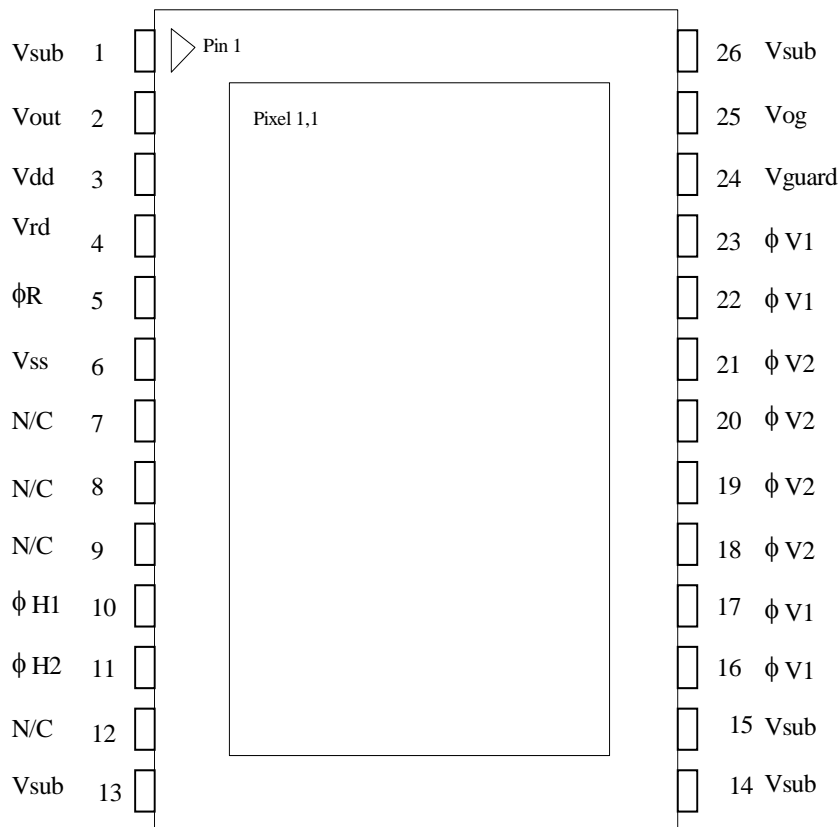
Vsub 1
Vout 2
Vdd 3
Vrd 4
$\phi$R 5
Vss 6
N/C 7
N/C 8
N/C 9
$\phi$ H1 10
$\phi$ H2 11
N/C 12
Vsub 13

Pin 1

Pixel 1,1

26 Vsub
25 Vog
24 Vguard
23 $\phi$ V1
22 $\phi$ V1
21 $\phi$ V2
20 $\phi$ V2
19 $\phi$ V2
18 $\phi$ V2
17 $\phi$ V1
16 $\phi$ V1
15 Vsub
14 Vsub